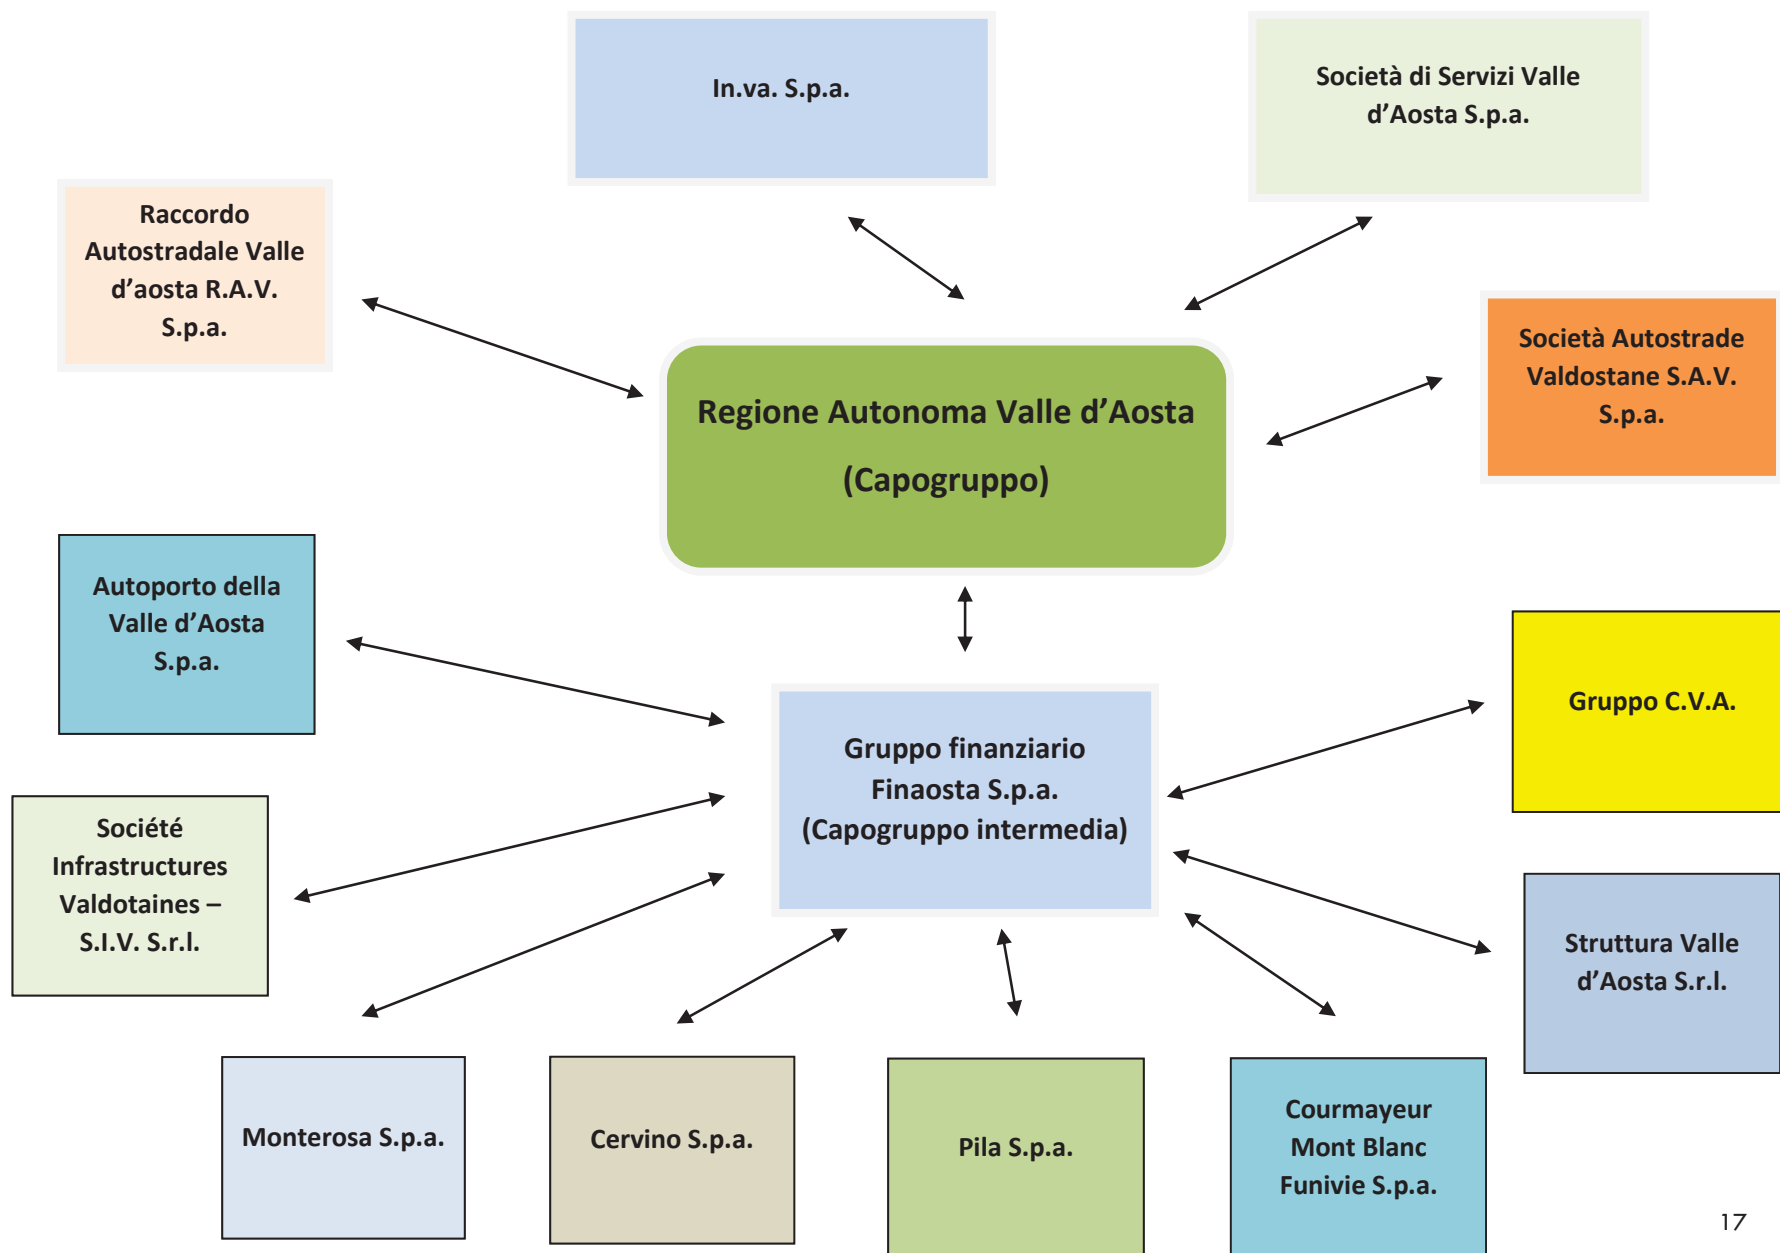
In.va. S.p.a.

Società di Servizi Valle d'Aosta S.p.a.

Raccordo Autostradale Valle d'aosta R.A.V. S.p.a.

Regione Autonoma Valle d'Aosta

(Capogruppo)

Società Autostrade Valdostane S.A.V. S.p.a.

Autoporto della Valle d'Aosta S.p.a.

Gruppo finanziario Finaosta S.p.a. (Capogruppo intermedia)

Gruppo C.V.A.

Société Infrastructures Valdotaines – S.I.V. S.r.l.

Struttura Valle d'Aosta S.r.l.

Monterosa S.p.a.

Cervino S.p.a.

Pila S.p.a.

Courmayeur Mont Blanc Funivie S.p.a.

17